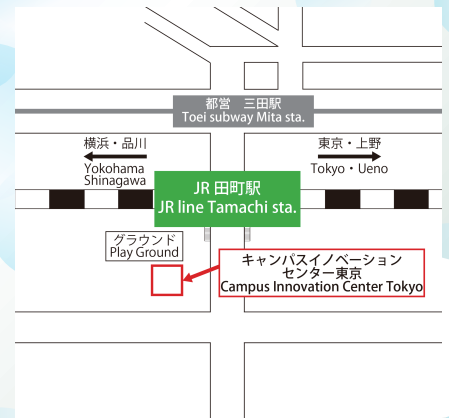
都営 三田駅
Toei subway Mita sta.

横浜・品川
Yokohama
Shinagawa

JR 田町駅
JR line Tamachi sta.

東京・上野
Tokyo・Ueno

グラウンド
Play Ground

キャンパスイノベーション
センター東京
Campus Innovation Center Tokyo